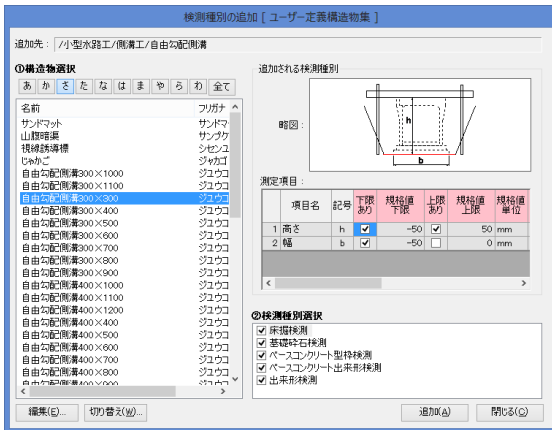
検測種別の追加 [ ユーザー定義構造物集 ]

追加先： /小型水路工/側溝工/自由勾配側溝

①構造物選択

あ か さ た な は ま や ら わ 全て

| 名前 | フリガナ |
|---|---|
| サンドマット | サンドマ |
| 山腹暗渠 | サンプク |
| 視線誘導標 | シセンユ |
| じゃかご | ジャカゴ |
| 自由勾配側溝300×1000 | ジユウコ |
| 自由勾配側溝300×1100 | ジユウコ |
| 自由勾配側溝300×300 | ジユウコ |
| 自由勾配側溝300×400 | ジユウコ |
| 自由勾配側溝300×500 | ジユウコ |
| 自由勾配側溝300×600 | ジユウコ |
| 自由勾配側溝300×700 | ジユウコ |
| 自由勾配側溝300×800 | ジユウコ |
| 自由勾配側溝300×900 | ジユウコ |
| 自由勾配側溝400×1000 | ジユウコ |
| 自由勾配側溝400×1100 | ジユウコ |
| 自由勾配側溝400×1200 | ジユウコ |
| 自由勾配側溝400×400 | ジユウコ |
| 自由勾配側溝400×500 | ジユウコ |
| 自由勾配側溝400×600 | ジユウコ |
| 自由勾配側溝400×700 | ジユウコ |
| 自由勾配側溝400×800 | ジユウコ |
| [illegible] | ジユウコ |

編集(E)... 切り替え(W)...

追加される検測種別

略図：

h

b

測定項目：

| | 項目名 | 記号 | 下限あり | 規格値下限 | 上限あり | 規格値上限 | 規格値単位 |
|---|---|---|---|---|---|---|---|
| 1 | 高さ | h | ☑ | -50 | ☑ | 50 | mm |
| 2 | 幅 | b | ☑ | -50 | ☐ | 0 | mm |

②検測種別選択

☑ 床掘検測
☑ 基礎砕石検測
☑ ベースコンクリート型枠検測
☑ ベースコンクリート出来形検測
☑ 出来形検測

追加(A) 閉じる(C)